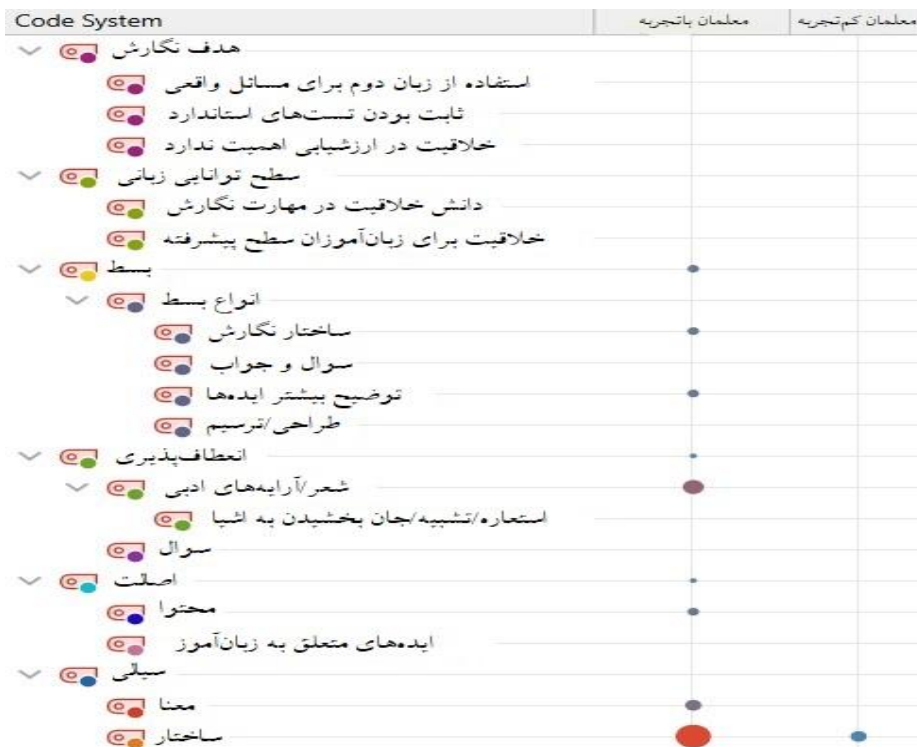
| Code System | معلمان باتجربه | معلمان کم‌تجربه |
|---|---|---|
| هدف نگارش | | |
| استفاده از زبان دوم برای مسائل واقعی | | |
| ثابت بودن تست‌های استاندارد | | |
| خلاقیت در ارزشیابی اهمیت ندارد | | |
| سطح توانایی زبانی | | |
| دانش خلاقیت در مهارت نگارش | | |
| خلاقیت برای زبان‌آموزان سطح پیشرفته | | |
| بسط | | |
| انواع بسط | | |
| ساختار نگارش | | |
| سوال و جواب | | |
| توضیح بیشتر ایده‌ها | | |
| طراحی/ترسیم | | |
| انعطاف‌پذیری | | |
| شعر/آرایه‌های ادبی | | |
| استعاره/تشبیه/جان بخشیدن به اشیا | | |
| سوال | | |
| اصالت | | |
| محتوا | | |
| ایده‌های متعلق به زبان‌آموز | | |
| سیالی | | |
| معنا | | |
| ساختار | | |